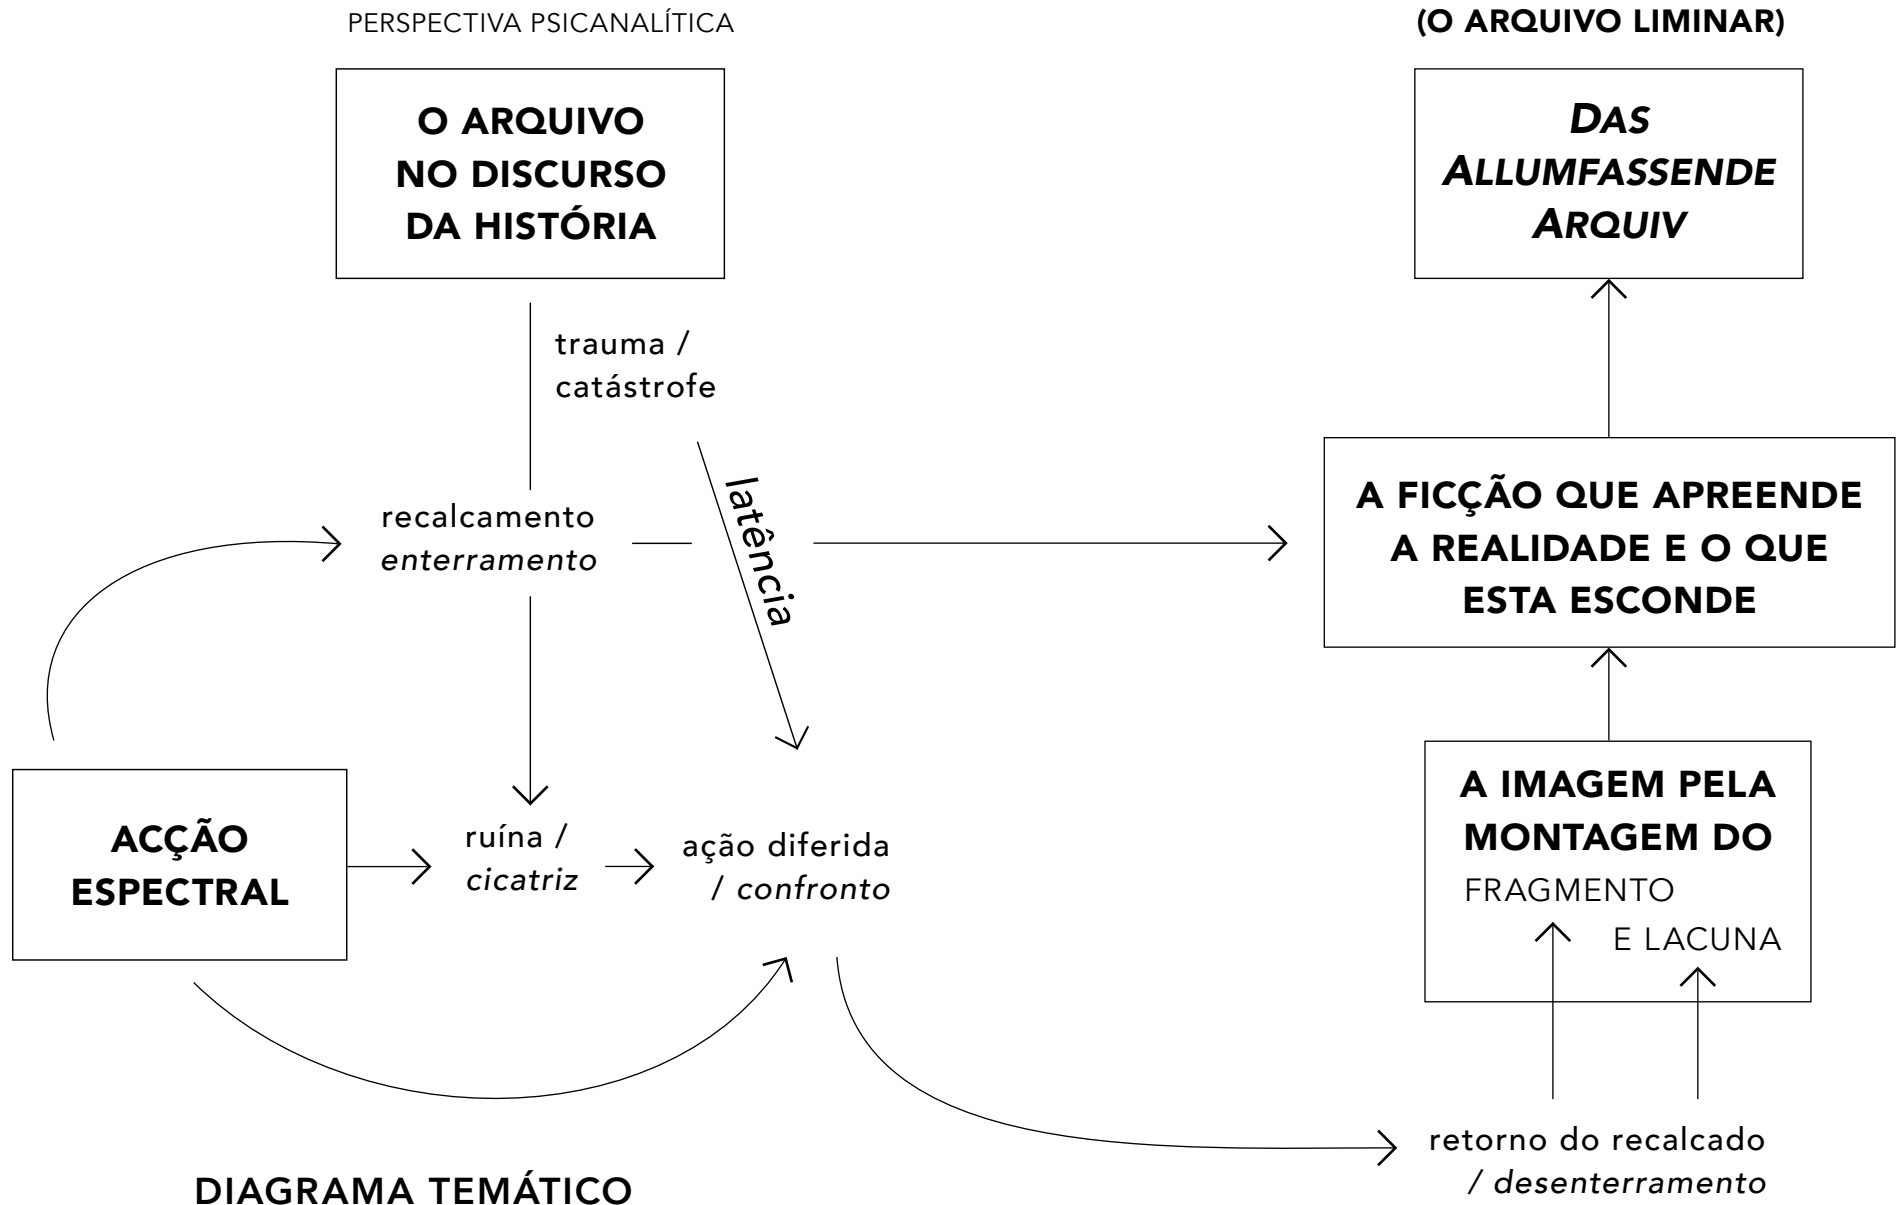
PERSPECTIVA PSICANALÍTICA

(O ARQUIVO LIMINAR)

O ARQUIVO NO DISCURSO DA HISTÓRIA

*DAS ALLUMFASSENDE ARQUIV*

trauma / catástrofe

latência

recalcamento *enterramento*

A FICÇÃO QUE APREENDE A REALIDADE E O QUE ESTA ESCONDE

A IMAGEM PELA MONTAGEM DO FRAGMENTO E LACUNA

ACÇÃO ESPECTRAL

ruína / *cicatriz*

ação diferida / *confronto*

retorno do recalcado / *desenterramento*

DIAGRAMA TEMÁTICO